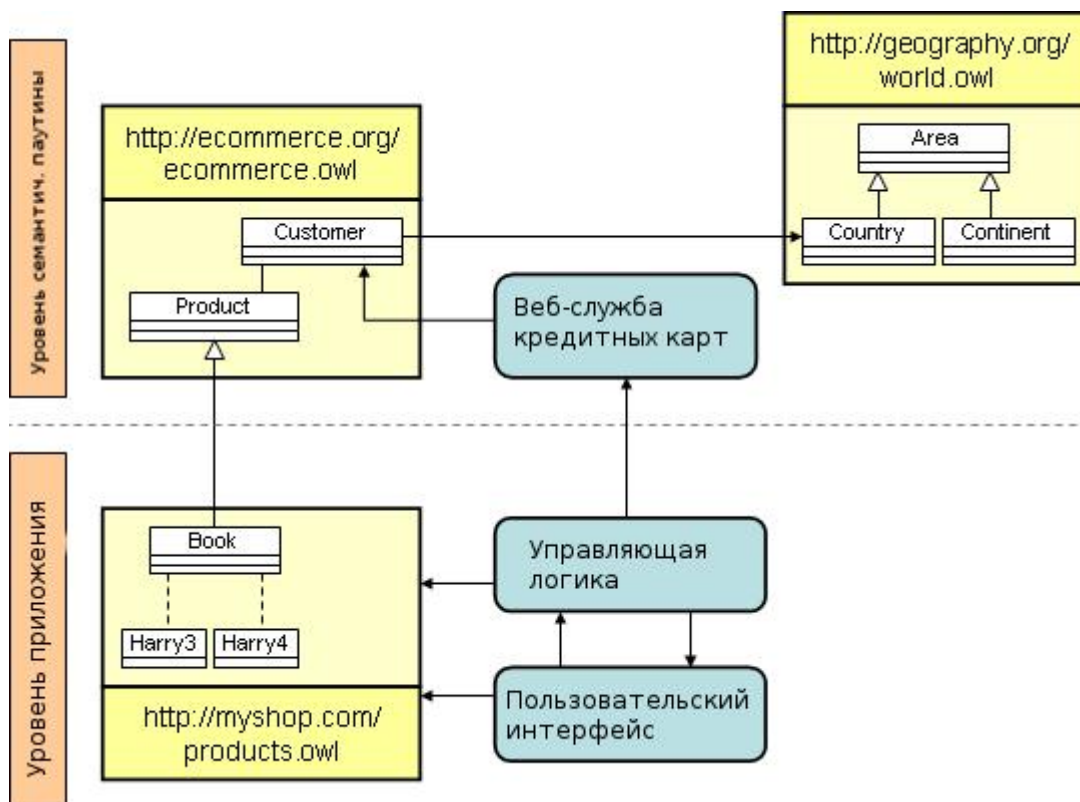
Уровень семантич. паутины

http://ecommerce.org/ ecommerce.owl

Customer

Product

http://geography.org/ world.owl

Area

Country

Continent

Веб-служба кредитных карт

Уровень приложения

Book

Harry3

Harry4

http://myshop.com/ products.owl

Управляющая логика

Пользовательский интерфейс